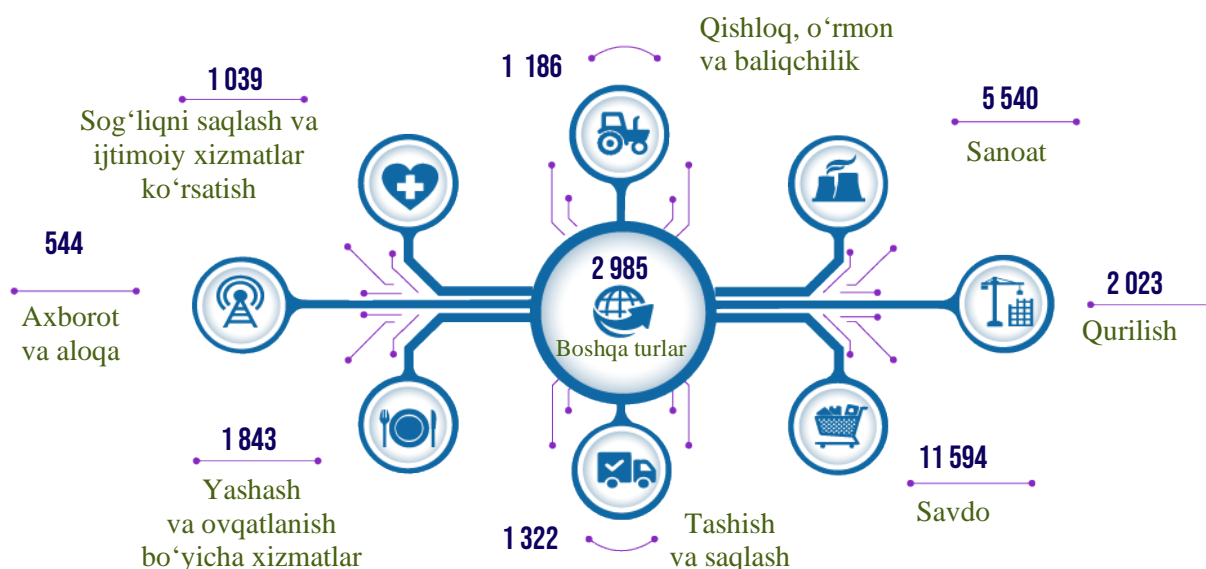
1 186

Qishloq, o‘rmon va baliqchilik

1 039

Sog‘liqni saqlash va ijtimoiy xizmatlar ko‘rsatish

5 540

Sanoat

544

Axborot va aloqa

2 985

Boshqa turlar

2 023

Qurilish

1 843

Yashash va ovqatlanish bo‘yicha xizmatlar

11 594

Savdo

1 322

Tashish va saqlash